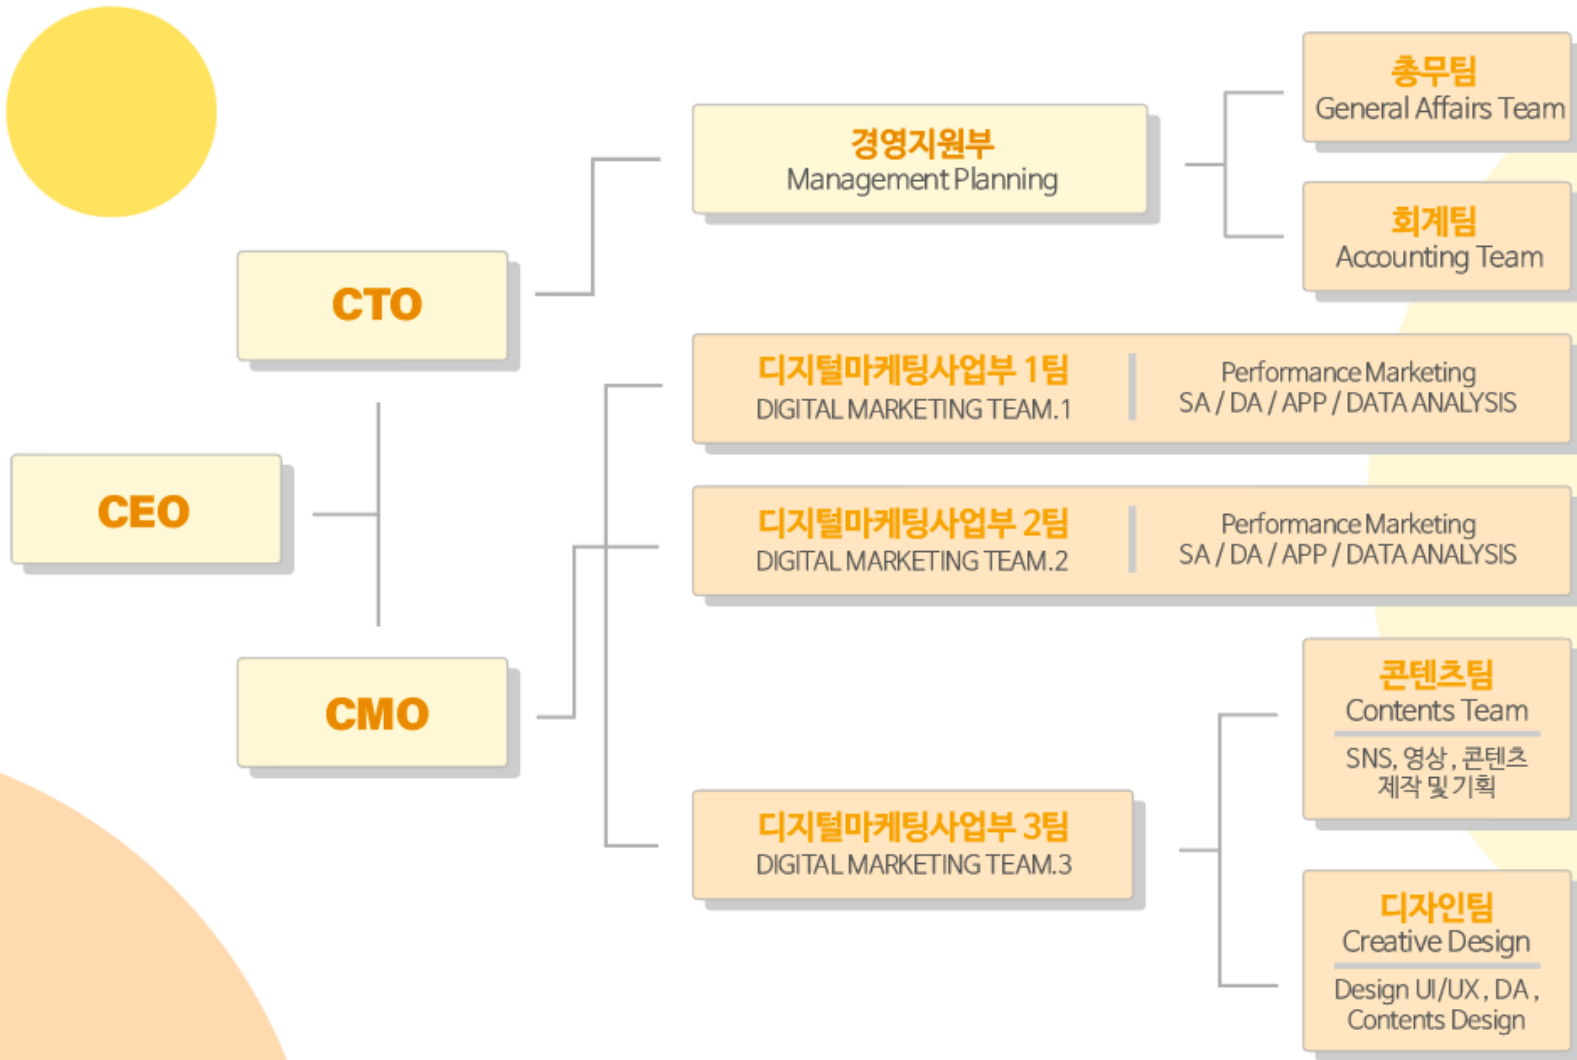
CEO

CTO

CMO

경영지원부
Management Planning

총무팀
General Affairs Team

회계팀
Accounting Team

디지털마케팅사업부 1팀
DIGITAL MARKETING TEAM.1

Performance Marketing
SA / DA / APP / DATA ANALYSIS

디지털마케팅사업부 2팀
DIGITAL MARKETING TEAM.2

Performance Marketing
SA / DA / APP / DATA ANALYSIS

디지털마케팅사업부 3팀
DIGITAL MARKETING TEAM.3

콘텐츠팀
Contents Team
SNS, 영상, 콘텐츠 제작 및 기획

디자인팀
Creative Design
Design UI/UX, DA, Contents Design